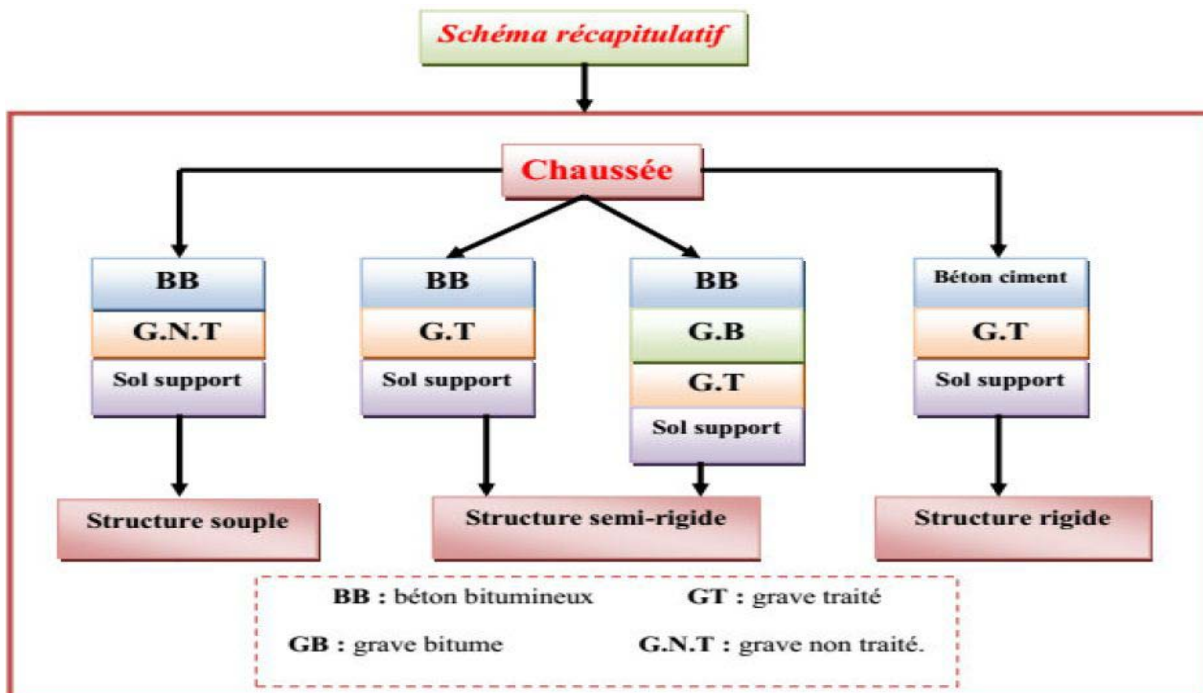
Schéma récapitulatif

Chaussée

BB
G.N.T
Sol support

BB
G.T
Sol support

BB
G.B
G.T
Sol support

Béton ciment
G.T
Sol support

Structure souple

Structure semi-rigide

Structure rigide

BB : béton bitumineux
GT : grave traité
GB : grave bitume
G.N.T : grave non traité.